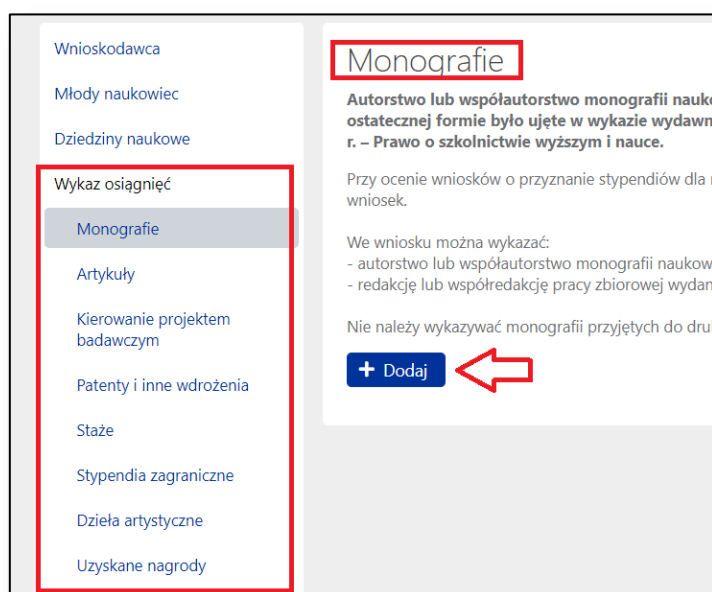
Wnioskodawca

Młody naukowiec

Dziedziny naukowe

Wykaz osiągnięć

Monografie

Artykuły

Kierowanie projektem badawczym

Patenty i inne wdrożenia

Staże

Stypendia zagraniczne

Dzieła artystyczne

Uzyskane nagrody

Monografie

**Autorstwo lub współautorstwo monografii nauko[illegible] ostatecznej formie było ujęte w wykazie wydawn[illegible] r. – Prawo o szkolnictwie wyższym i nauce.**

Przy ocenie wniosków o przyznanie stypendiów dla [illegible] wniosek.

We wniosku można wykazać:
- autorstwo lub współautorstwo monografii naukow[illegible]
- redakcję lub współredakcję pracy zbiorowej wydan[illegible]

Nie należy wykazywać monografii przyjętych do dru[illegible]

+ Dodaj